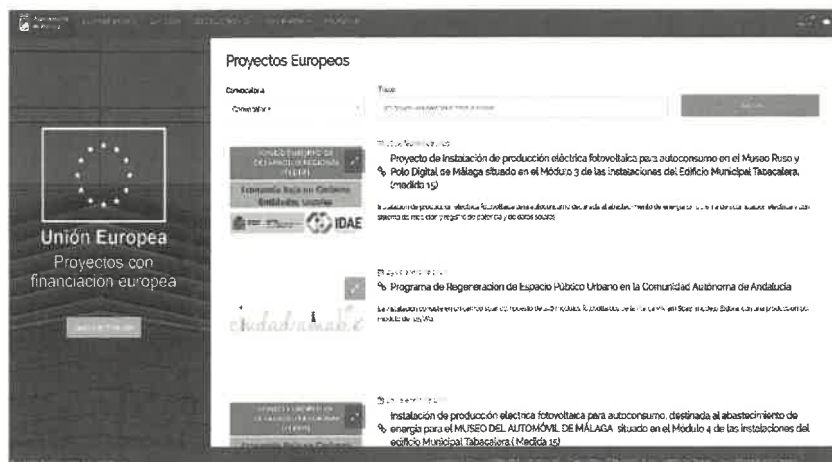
Proyectos Europeos

Convocatoria

Convocatoria

Texto

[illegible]

Unión Europea

Proyectos con financiación europea

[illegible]

FONDO EUROPEO DE DESARROLLO REGIONAL (FEDER)

Economía Baja en Carbono Entidades Locales

IDAE

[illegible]

Proyecto de Instalación de producción eléctrica fotovoltaica para autoconsumo en el Museo Ruso y Polo Digital de Málaga situado en el Módulo 3 de las instalaciones del Edificio Municipal Tabacalera. (medida 15)

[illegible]

ciudad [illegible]

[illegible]

Programa de Regeneracion de Espacio Público Urbano en la Comunidad Autónoma de Andalucia

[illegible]

FONDO EUROPEO DE DESARROLLO REGIONAL (FEDER)

Economía Baja en Carbono

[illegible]

Instalación de producción electrica fotovoltaica para autoconsumo, destinada al abastecimiento de energía para el MUSEO DEL AUTOMÓVIL DE MÁLAGA situado en el Módulo 4 de las instalaciones del edificio Municipal Tabacalera ( Medida 15)